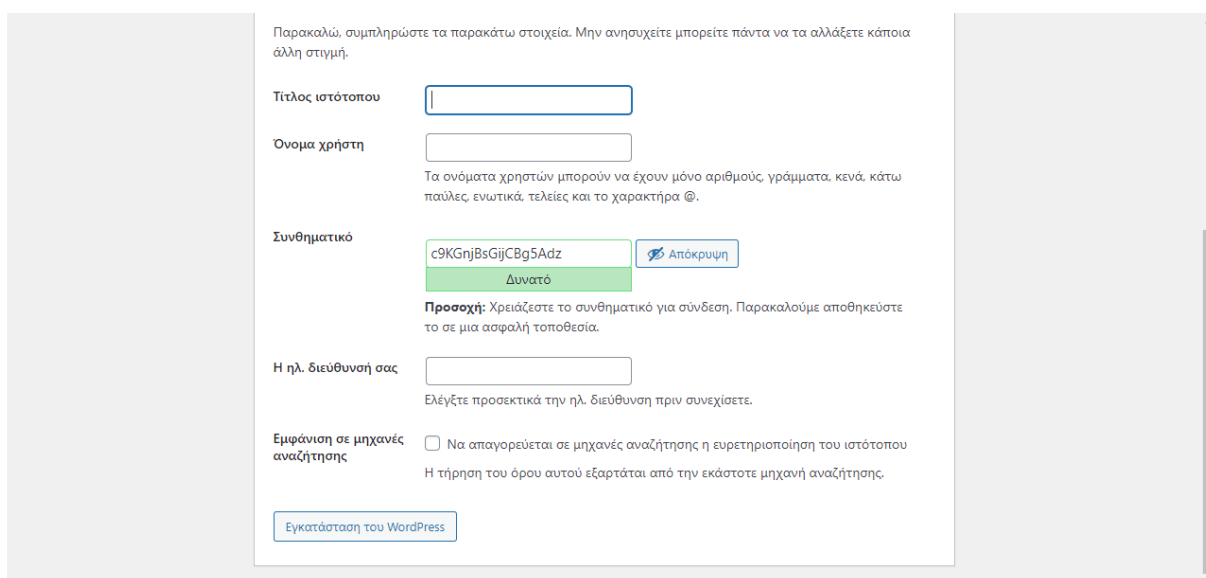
Παρακαλώ, συμπληρώστε τα παρακάτω στοιχεία. Μην ανησυχείτε μπορείτε πάντα να τα αλλάξετε κάποια άλλη στιγμή.

Τίτλος ιστότοπου

Όνομα χρήστη

Τα ονόματα χρηστών μπορούν να έχουν μόνο αριθμούς, γράμματα, κενά, κάτω παύλες, ενωτικά, τελείες και το χαρακτήρα @.

Συνθηματικό

c9KGnjBsGijCBg5Adz

Απόκρυψη

Δυνατό

**Προσοχή:** Χρειάζεστε το συνθηματικό για σύνδεση. Παρακαλούμε αποθηκεύστε το σε μια ασφαλή τοποθεσία.

Η ηλ. διεύθυνσή σας

Ελέγξτε προσεκτικά την ηλ. διεύθυνση πριν συνεχίσετε.

Εμφάνιση σε μηχανές αναζήτησης

Να απαγορεύεται σε μηχανές αναζήτησης η ευρετηριοποίηση του ιστότοπου

Η τήρηση του όρου αυτού εξαρτάται από την εκάστοτε μηχανή αναζήτησης.

Εγκατάσταση του WordPress